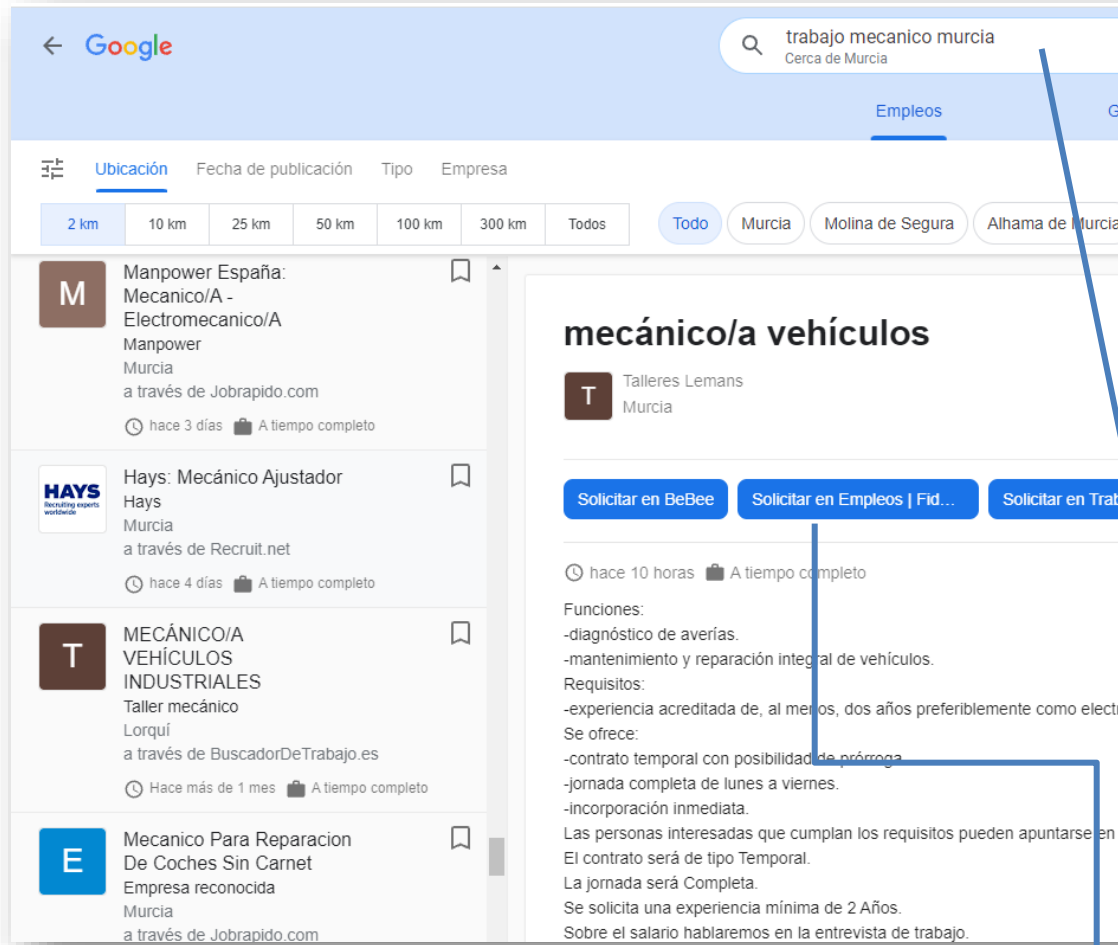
Google

trabajo mecanico murcia
Cerca de Murcia

Empleos G

Ubicación Fecha de publicación Tipo Empresa

2 km 10 km 25 km 50 km 100 km 300 km Todos

Todo Murcia Molina de Segura Alhama de Murcia

M
Manpower España: Mecanico/A - Electromecanico/A
Manpower
Murcia
a través de Jobrapido.com
hace 3 días A tiempo completo

HAYS Recruiting experts worldwide
Hays: Mecánico Ajustador
Hays
Murcia
a través de Recruit.net
hace 4 días A tiempo completo

T
MECÁNICO/A VEHÍCULOS INDUSTRIALES
Taller mecánico
Lorquí
a través de BuscadorDeTrabajo.es
Hace más de 1 mes A tiempo completo

E
Mecanico Para Reparacion De Coches Sin Carnet
Empresa reconocida
Murcia
a través de Jobrapido.com

mecánico/a vehículos

T
Talleres Lemans
Murcia

Solicitar en BeBee Solicitar en Empleos | Fid... Solicitar en Trab

hace 10 horas A tiempo completo

Funciones:
-diagnóstico de averías.
-mantenimiento y reparación integral de vehículos.
Requisitos:
-experiencia acreditada de, al menos, dos años preferiblemente como electr
Se ofrece:
-contrato temporal con posibilidad de prórroga.
-jornada completa de lunes a viernes.
-incorporación inmediata.
Las personas interesadas que cumplan los requisitos pueden apuntarse en
El contrato será de tipo Temporal.
La jornada será Completa.
Se solicita una experiencia mínima de 2 Años.
Sobre el salario hablaremos en la entrevista de trabajo.